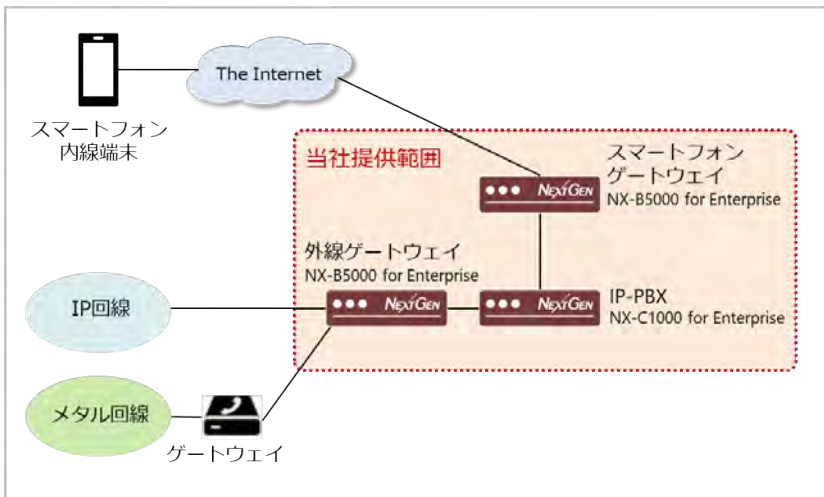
The Internet

スマートフォン
内線端末

当社提供範囲

スマートフォン
ゲートウェイ
NX-B5000 for Enterprise

NEXTGEN

外線ゲートウェイ
NX-B5000 for Enterprise

IP回線

NEXTGEN

NEXTGEN

IP-PBX
NX-C1000 for Enterprise

メタル回線

ゲートウェイ